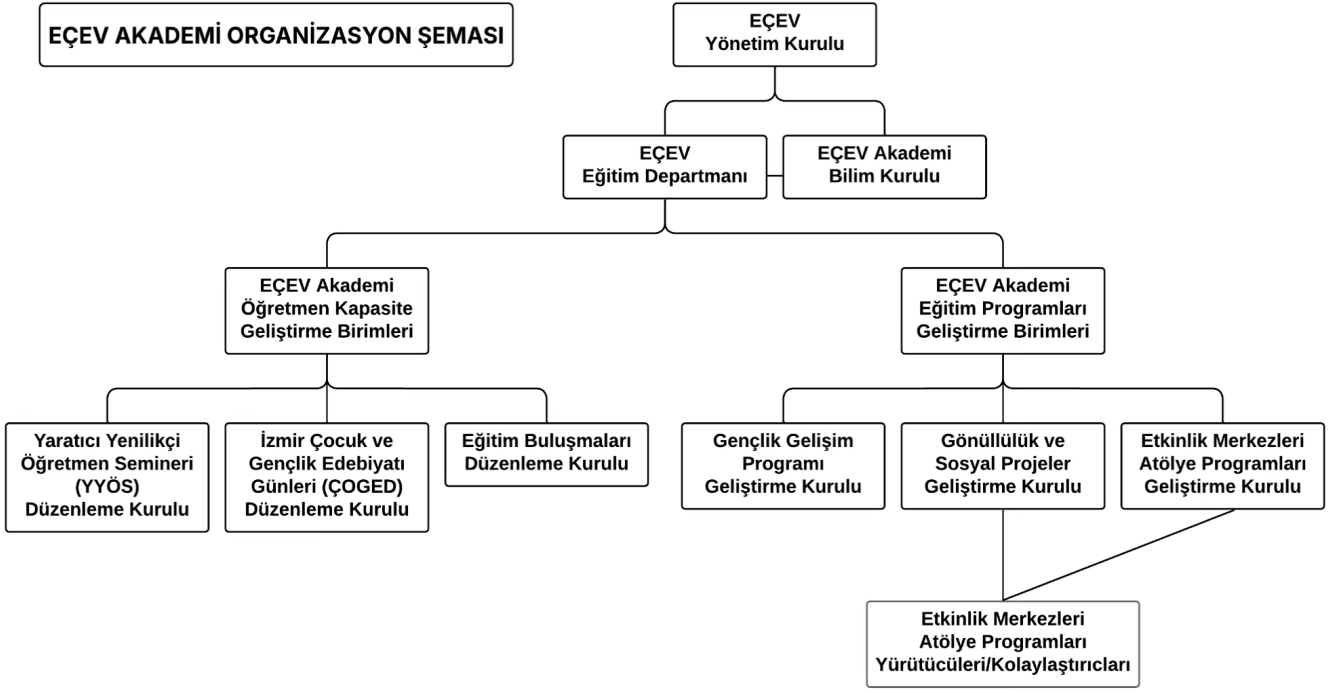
EÇEV AKADEMİ ORGANİZASYON ŞEMASI

EÇEV
Yönetim Kurulu

EÇEV
Eğitim Departmanı

EÇEV Akademi
Bilim Kurulu

EÇEV Akademi
Öğretmen Kapasite
Geliştirme Birimleri

EÇEV Akademi
Eğitim Programları
Geliştirme Birimleri

Yaratıcı Yenilikçi
Öğretmen Semineri
(YYÖS)
Düzenleme Kurulu

İzmir Çocuk ve
Gençlik Edebiyatı
Günleri (ÇOGED)
Düzenleme Kurulu

Eğitim Buluşmaları
Düzenleme Kurulu

Gençlik Gelişim
Programı
Geliştirme Kurulu

Gönüllülük ve
Sosyal Projeler
Geliştirme Kurulu

Etkinlik Merkezleri
Atölye Programları
Geliştirme Kurulu

Etkinlik Merkezleri
Atölye Programları
Yürütücüleri/Kolaylaştırıcıları